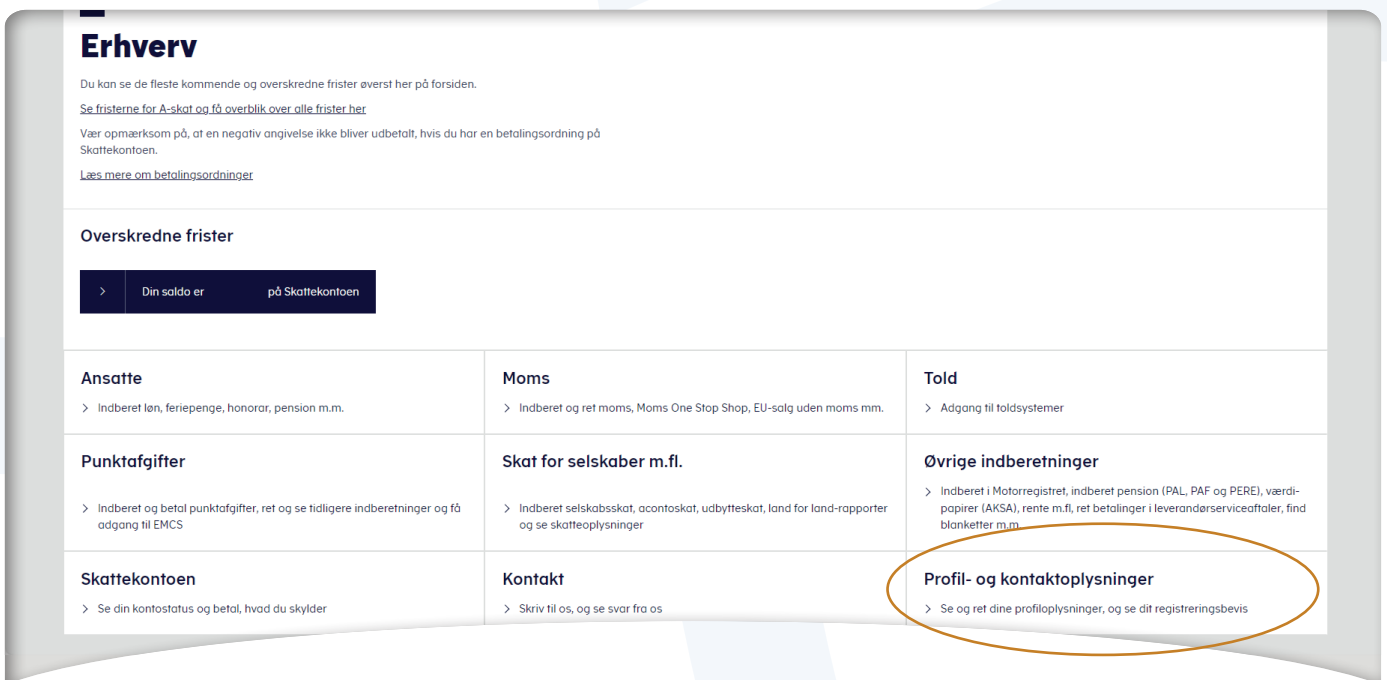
Erhverv

Du kan se de fleste kommende og overskredne frister øverst her på forsiden.

Se fristerne for A-skat og få overblik over alle frister her

Vær opmærksom på, at en negativ angivelse ikke bliver udbetalt, hvis du har en betalingsordning på Skattekontoen.

Læs mere om betalingsordninger

Overskredne frister

> Din saldo er på Skattekontoen

Ansatte

> Indberet løn, feriepenge, honorar, pension m.m.

Moms

> Indberet og ret moms, Moms One Stop Shop, EU-salg uden moms mm.

Told

> Adgang til toldsystemer

Punktafgifter

> Indberet og betal punktafgifter, ret og se tidligere indberetninger og få adgang til EMCS

Skat for selskaber m.fl.

> Indberet selskabsskat, acontoskat, udbytteskat, land for land-rapporter og se skatteoplysninger

Øvrige indberetninger

> Indberet i Motorregistret, indberet pension (PAL, PAF og PERE), værdipapirer (AKSA), rente m.fl, ret betalinger i leverandørserviceaftaler, find blanketter m.m.

Skattekontoen

> Se din kontostatus og betal, hvad du skylder

Kontakt

> Skriv til os, og se svar fra os

Profil- og kontaktoplysninger

> Se og ret dine profiloplysninger, og se dit registreringsbevis